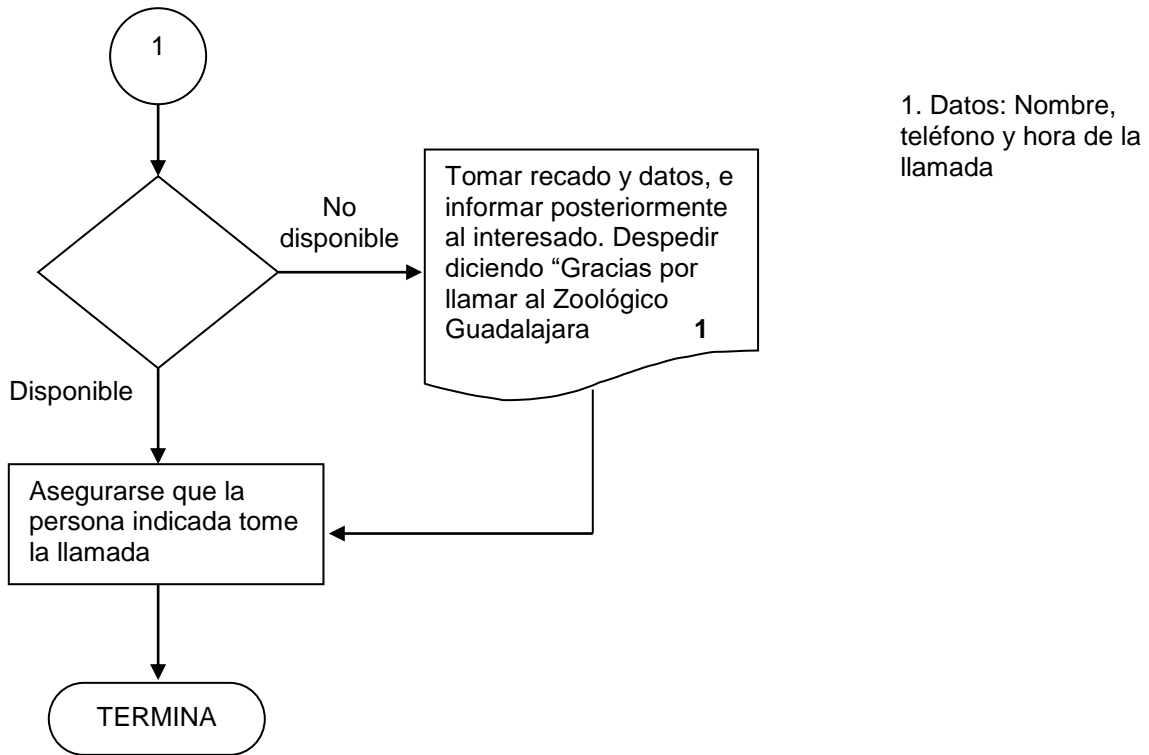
1

No disponible

Tomar recado y datos, e informar posteriormente al interesado. Despedir diciendo “Gracias por llamar al Zoológico Guadalajara **1**

1. Datos: Nombre, teléfono y hora de la llamada

Disponible

Asegurarse que la persona indicada tome la llamada

TERMINA